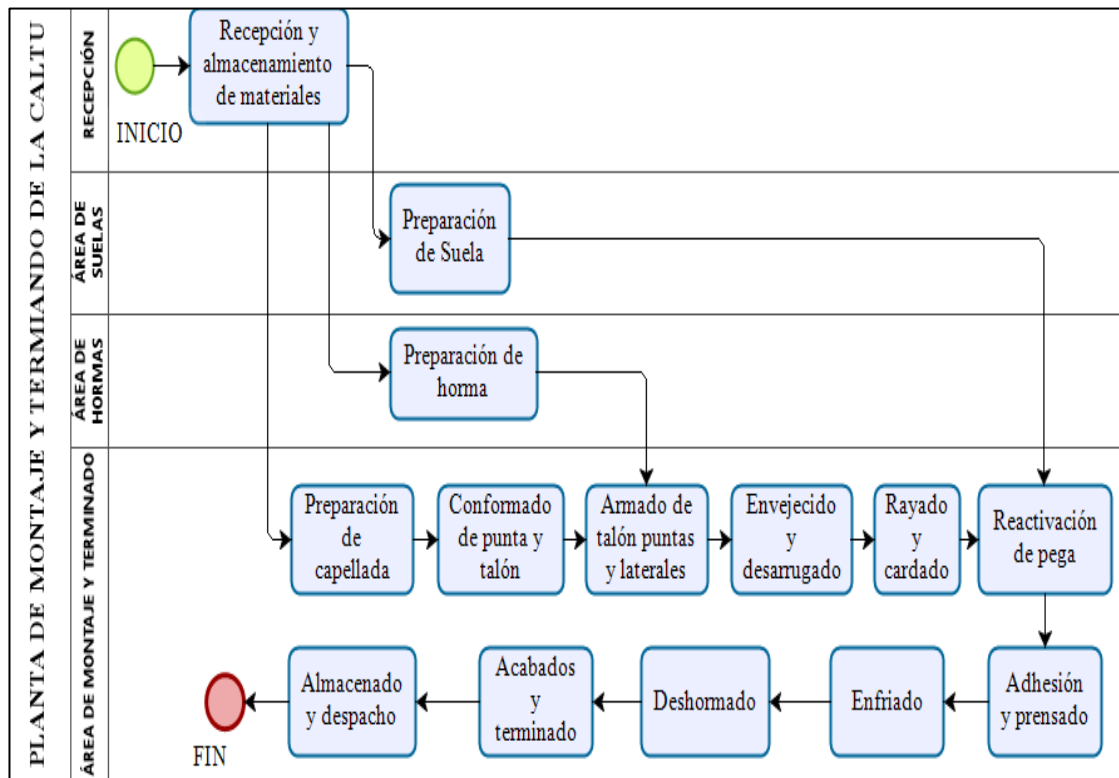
PLANTA DE MONTAJE Y TERMIANDO DE LA CALTU

RECEPCIÓN

ÁREA DE SUELAS

ÁREA DE HORMAS

ÁREA DE MONTAJE Y TERMINADO

INICIO

Recepción y almacenamiento de materiales

Preparación de Suela

Preparación de horma

Preparación de capellada

Conformado de punta y talón

Armado de talón puntas y laterales

Envejecido y desarrugado

Rayado y cardado

Reactivación de pega

Adhesión y prensado

Enfriado

Deshormado

Acabados y terminado

Almacenado y despacho

FIN